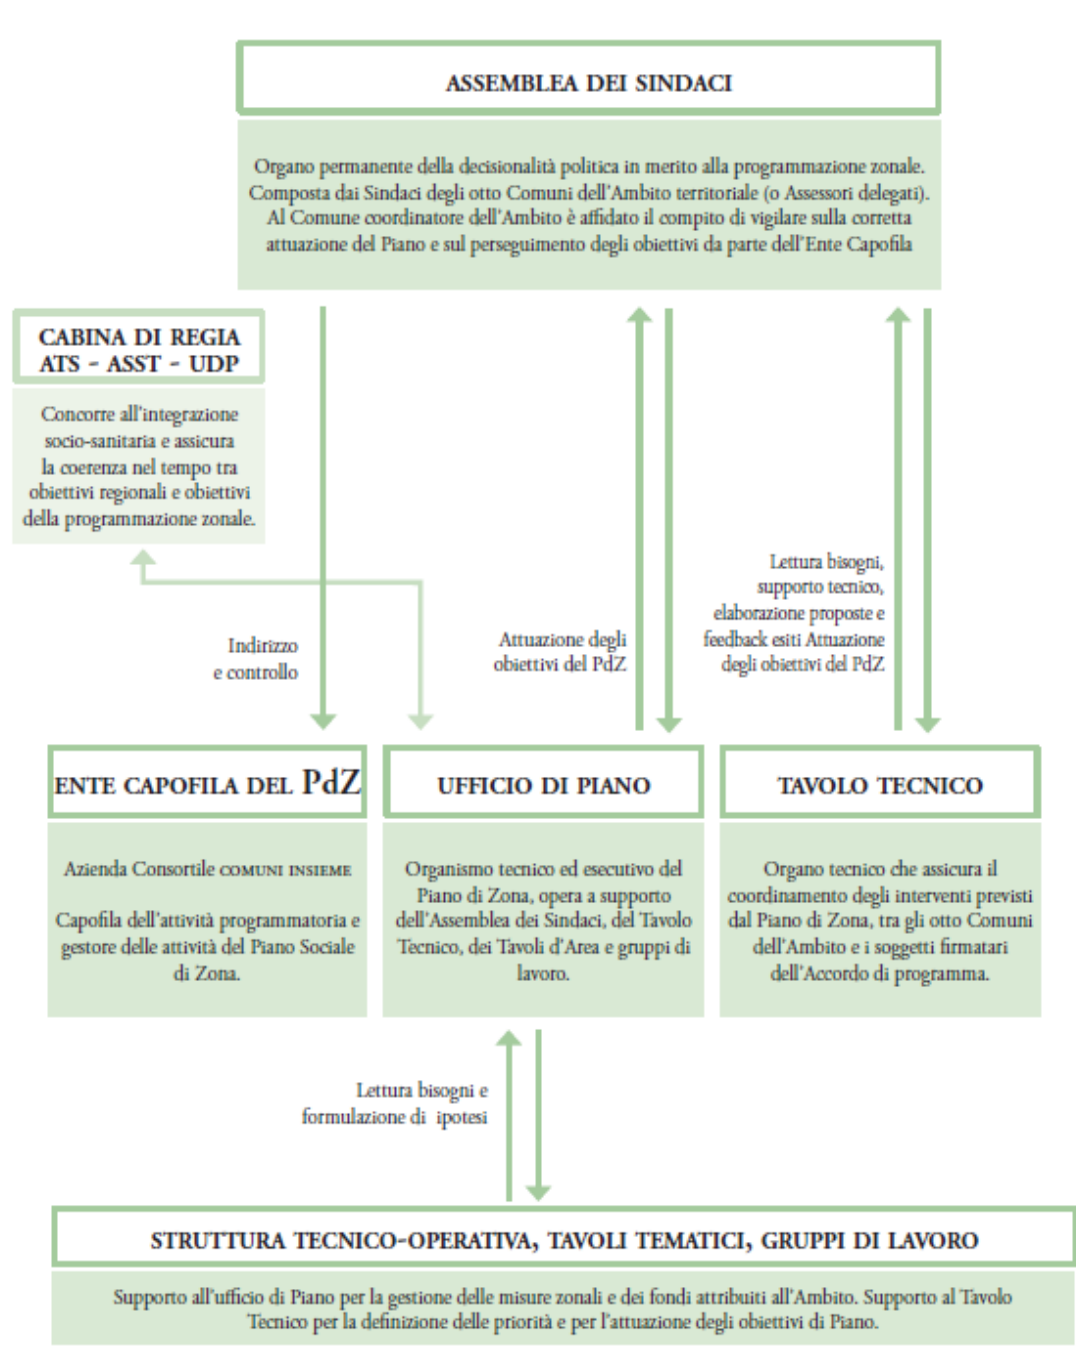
ASSEMBLEA DEI SINDACI

Organo permanente della decisionalità politica in merito alla programmazione zonale. Composta dai Sindaci degli otto Comuni dell'Ambito territoriale (o Assessori delegati). Al Comune coordinatore dell'Ambito è affidato il compito di vigilare sulla corretta attuazione del Piano e sul perseguimento degli obiettivi da parte dell'Ente Capofila

CABINA DI REGIA ATS - ASST - UDP

Concorre all'integrazione socio-sanitaria e assicura la coerenza nel tempo tra obiettivi regionali e obiettivi della programmazione zonale.

Indirizzo e controllo

Attuazione degli obiettivi del PdZ

Lettura bisogni, supporto tecnico, elaborazione proposte e feedback esiti Attuazione degli obiettivi del PdZ

ENTE CAPOFILA DEL PdZ

Azienda Consortile COMUNI INSIEME

Capofila dell'attività programmatoria e gestore delle attività del Piano Sociale di Zona.

UFFICIO DI PIANO

Organismo tecnico ed esecutivo del Piano di Zona, opera a supporto dell'Assemblea dei Sindaci, del Tavolo Tecnico, dei Tavoli d'Area e gruppi di lavoro.

TAVOLO TECNICO

Organo tecnico che assicura il coordinamento degli interventi previsti dal Piano di Zona, tra gli otto Comuni dell'Ambito e i soggetti firmatari dell'Accordo di programma.

Lettura bisogni e formulazione di ipotesi

STRUTTURA TECNICO-OPERATIVA, TAVOLI TEMATICI, GRUPPI DI LAVORO

Supporto all'ufficio di Piano per la gestione delle misure zonali e dei fondi attribuiti all'Ambito. Supporto al Tavolo Tecnico per la definizione delle priorità e per l'attuazione degli obiettivi di Piano.